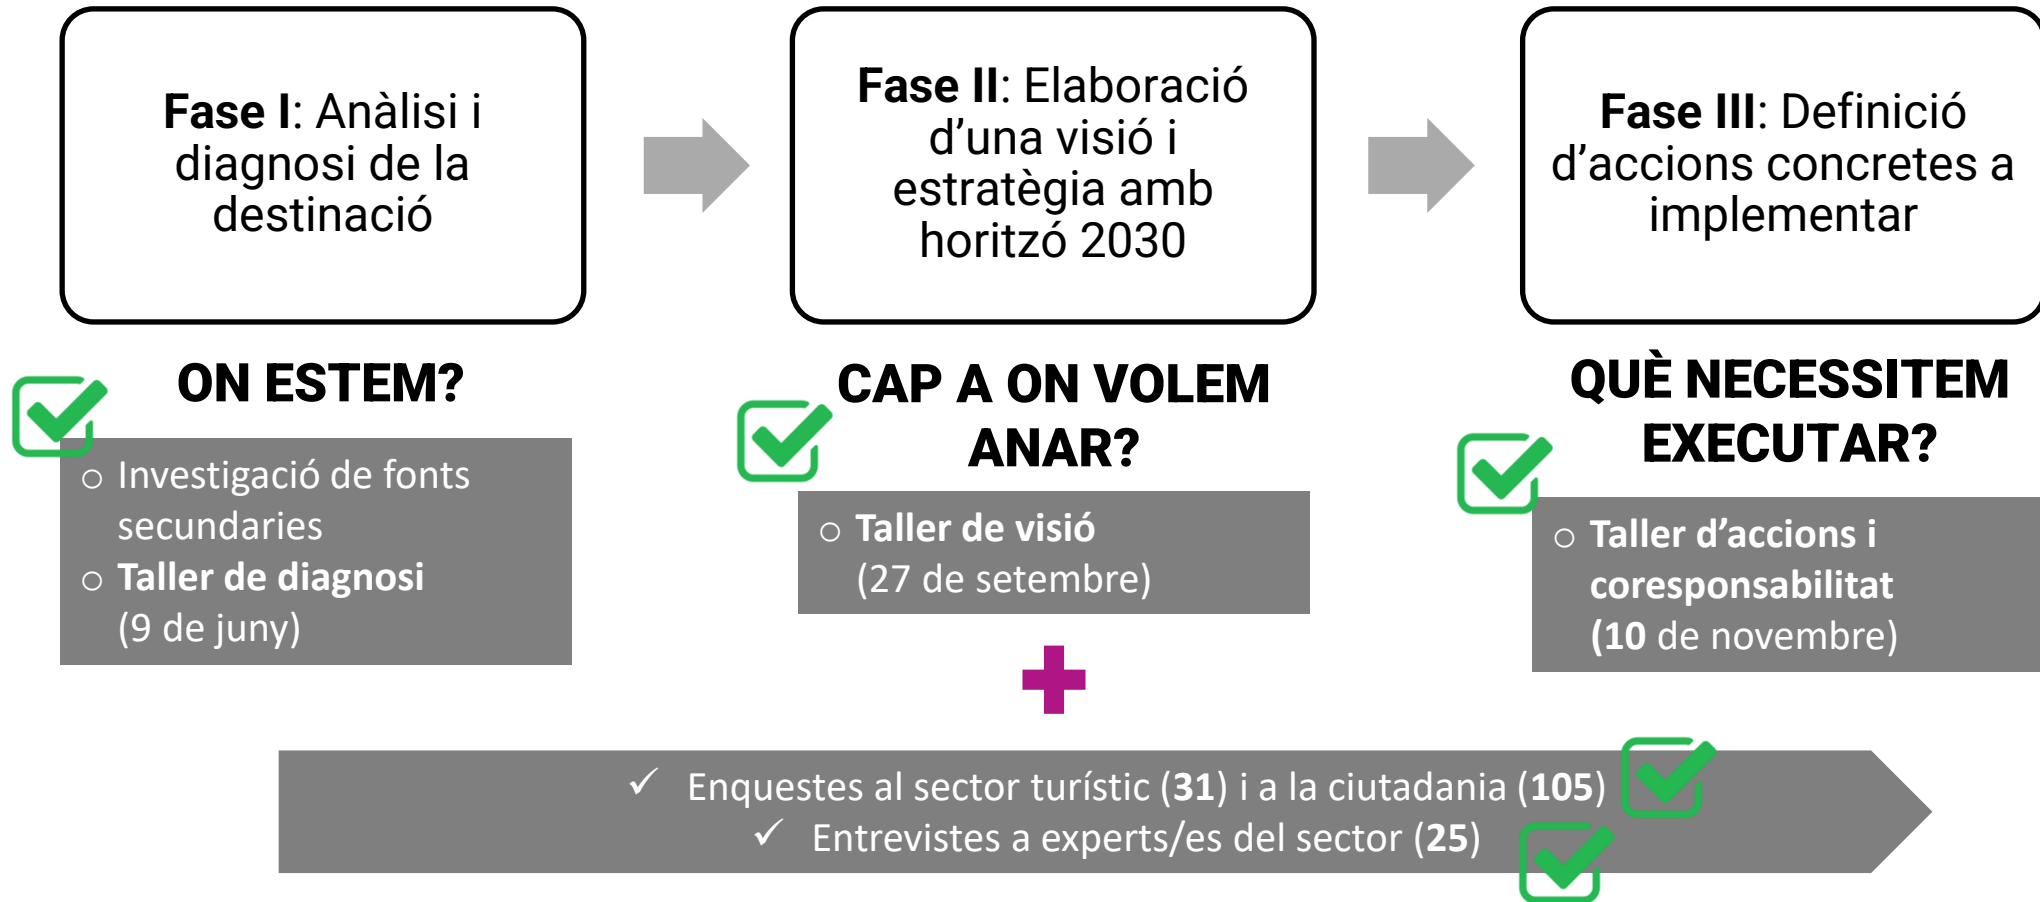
**Fase I**: Anàlisi i diagnosi de la destinació

**Fase II**: Elaboració d'una visió i estratègia amb horitzó 2030

**Fase III**: Definició d'accions concretes a implementar

ON ESTEM?

- Investigació de fonts secundaries
- **Taller de diagnosi** (9 de juny)

CAP A ON VOLEM ANAR?

- **Taller de visió** (27 de setembre)

QUÈ NECESSITEM EXECUTAR?

- **Taller d'accions i coresponsabilitat** (**10** de novembre)

✓ Enquestes al sector turístic (**31**) i a la ciutadania (**105**)
✓ Entrevistes a experts/es del sector (**25**)